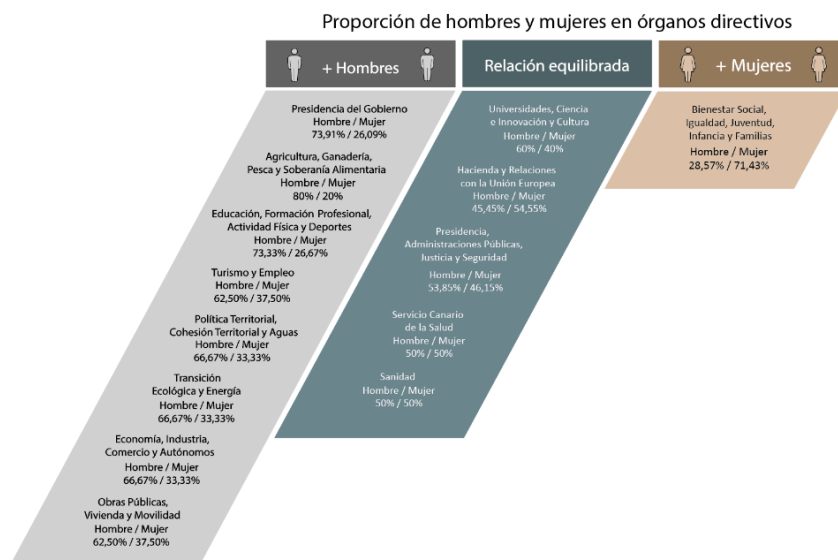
Proporción de hombres y mujeres en órganos directivos

+ Hombres

Relación equilibrada

+ Mujeres

Presidencia del Gobierno
Hombre / Mujer
73,91% / 26,09%

Agricultura, Ganadería, Pesca y Soberanía Alimentaria
Hombre / Mujer
80% / 20%

Educación, Formación Profesional, Actividad Física y Deportes
Hombre / Mujer
73,33% / 26,67%

Turismo y Empleo
Hombre / Mujer
62,50% / 37,50%

Política Territorial, Cohesión Territorial y Aguas
Hombre / Mujer
66,67% / 33,33%

Transición Ecológica y Energía
Hombre / Mujer
66,67% / 33,33%

Economía, Industria, Comercio y Autónomos
Hombre / Mujer
66,67% / 33,33%

Obras Públicas, Vivienda y Movilidad
Hombre / Mujer
62,50% / 37,50%

Universidades, Ciencia e Innovación y Cultura
Hombre / Mujer
60% / 40%

Hacienda y Relaciones con la Unión Europea
Hombre / Mujer
45,45% / 54,55%

Presidencia, Administraciones Públicas, Justicia y Seguridad
Hombre / Mujer
53,85% / 46,15%

Servicio Canario de la Salud
Hombre / Mujer
50% / 50%

Sanidad
Hombre / Mujer
50% / 50%

Bienestar Social, Igualdad, Juventud, Infancia y Familias
Hombre / Mujer
28,57% / 71,43%